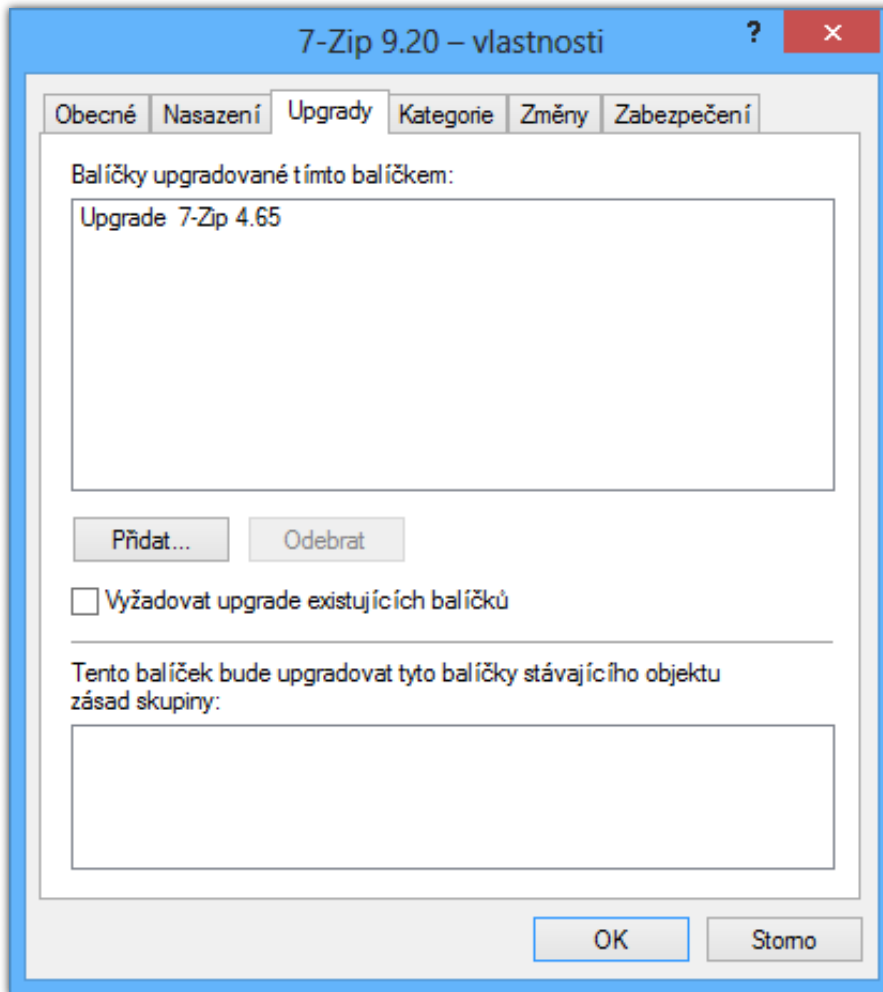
7-Zip 9.20 – vlastnosti

?

×

Obecné | Nasazení | Upgrady | Kategorie | Změny | Zabezpečení

Balíčky upgradované tímto balíčkem:

Upgrade 7-Zip 4.65

Přidat...

Odebrat

Vyžadovat upgrade existujících balíčků

Tento balíček bude upgradovat tyto balíčky stávajícího objektu zásad skupiny:

OK

Stomo